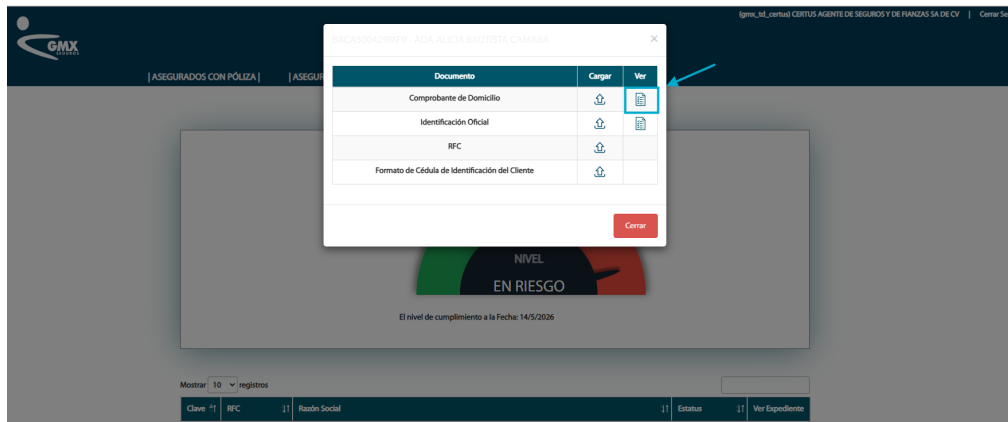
GMX SEGUROS

(gmx_td_certus) CERTUS AGENTE DE SEGUROS Y DE FIANZAS SA DE CV | Cerrar Se

| ASEGURADOS CON PÓLIZA | | ASEGU

BACA5004298F9 - ADA ALICIA BAUTISTA CAMARA

| Documento | Cargar | Ver |
|---|---|---|
| Comprobante de Domicilio | | |
| Identificación Oficial | | |
| RFC | | |
| Formato de Cédula de Identificación del Cliente | | |

Cerrar

NIVEL
EN RIESGO

El nivel de cumplimiento a la Fecha: 14/5/2026

Mostrar 10 registros

| Clave | RFC | Razón Social | Estatus | Ver Expediente |
|---|---|---|---|---|